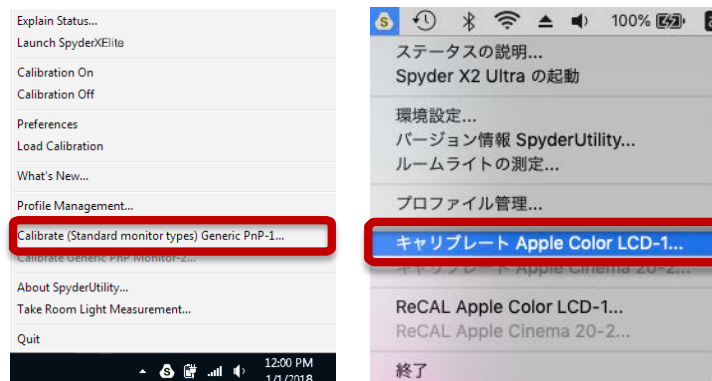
Explain Status...
Launch SpyderXElite

Calibration On
Calibration Off

Preferences
Load Calibration

What's New...

Profile Management...

Calibrate (Standard monitor types) Generic PnP-1...
Calibrate Generic PnP Monitor-2...

About SpyderUtility...
Take Room Light Measurement...

Quit

12:00 PM
1/1/2018

100%

ステータスの説明...
Spyder X2 Ultra の起動

環境設定...
バージョン情報 SpyderUtility...
ルームライトの測定...

プロファイル管理...

キャリブレート Apple Color LCD-1...
キャリブレート Apple Cinema 20-2...

ReCAL Apple Color LCD-1...
ReCAL Apple Cinema 20-2...

終了